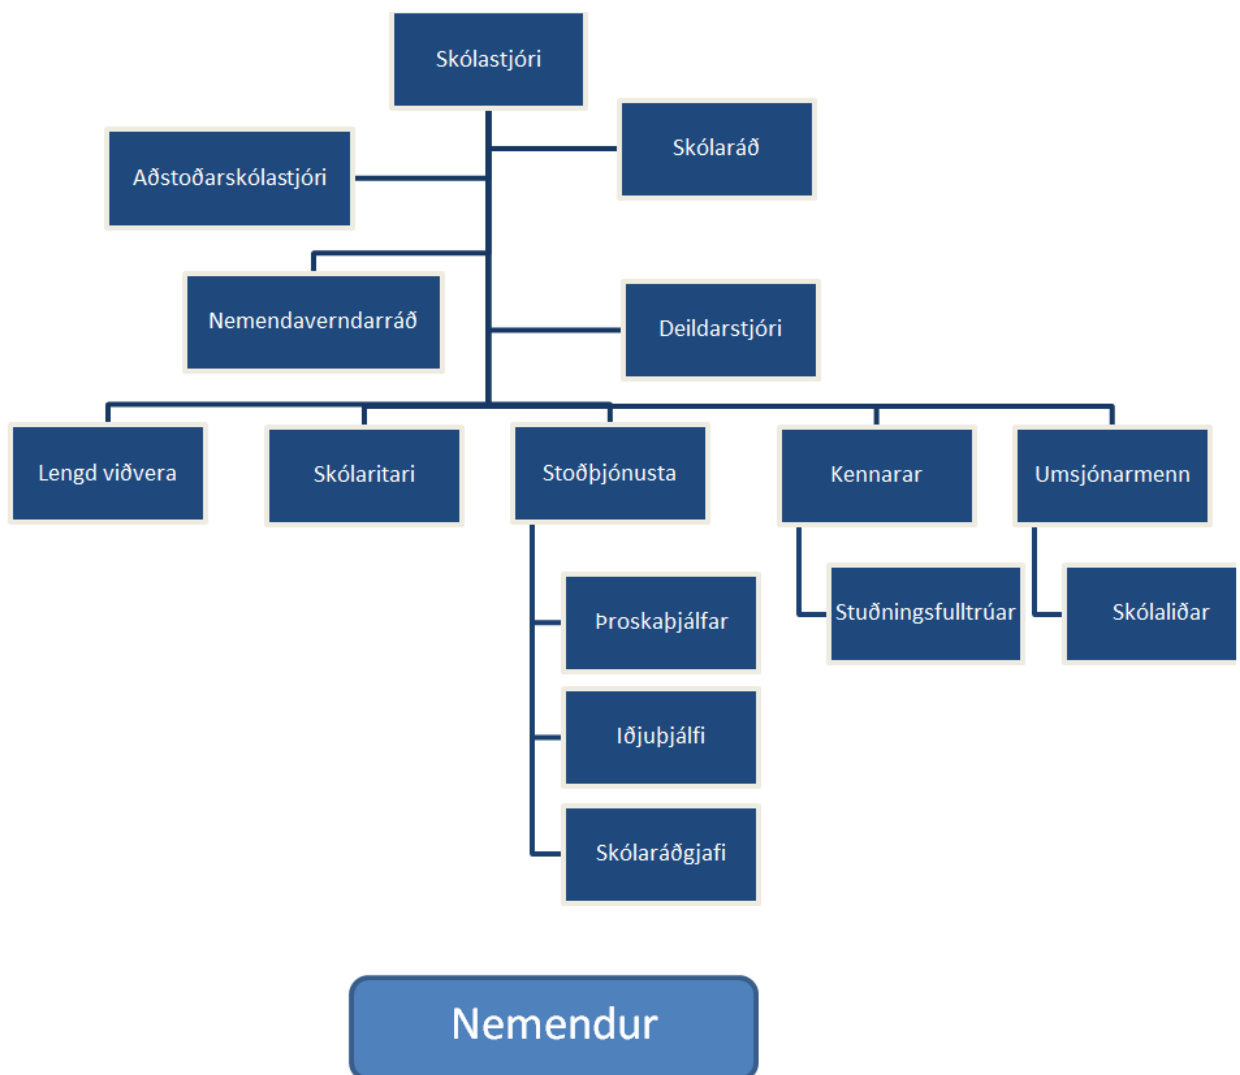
Skólastjóri

Skólaráð

Aðstoðarskólastjóri

Nemendaverndarráð

Deildarstjóri

Lengd viðvera

Skólaritari

Stoðþjónusta

Kennarar

Umsjónarmenn

Þroskaþjálfar

Stuðningsfulltrúar

Skólaliðar

Iðjuþjálfi

Skólaráðgjafi

Nemendur